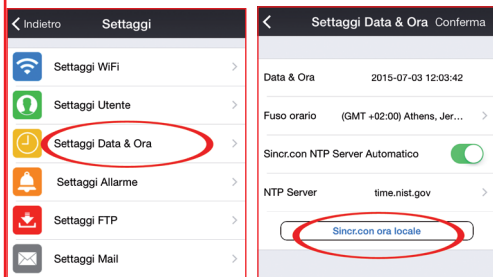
Indietro

Settaggi

Settaggi WiFi

Settaggi Utente

Settaggi Data & Ora

Settaggi Allarme

Settaggi FTP

Settaggi Mail

Settaggi Data & Ora

Conferma

Data & Ora 2015-07-03 12:03:42

Fuso orario (GMT +02:00) Athens, Jer...

Sincr.con NTP Server Automatico

NTP Server time.nist.gov

Sincr.con ora locale